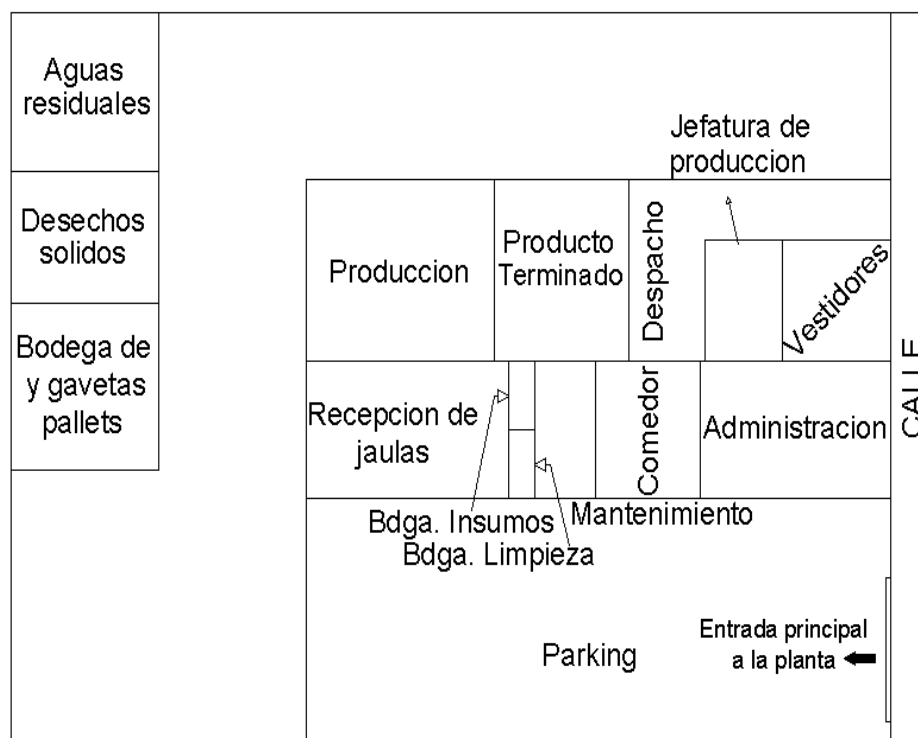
Aguas residuales

Desechos solidos

Bodega de y gavetas pallets

Jefatura de produccion

Produccion

Producto Terminado

Despacho

Vestidores

Recepcion de jaulas

Comedor

Administracion

CALLE

Bdga. Insumos

Mantenimiento

Bdga. Limpieza

Parking

Entrada principal a la planta